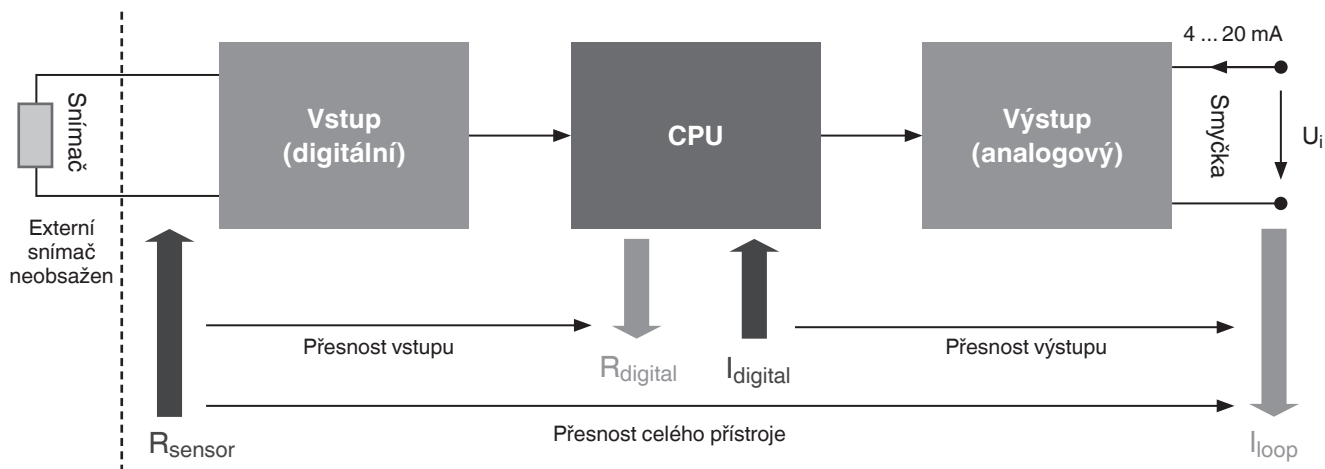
Snímač

Externí snímač neobsažen

Vstup (digitální)

CPU

Výstup (analogový)

4 ... 20 mA

Smyčka

$U_i$

Přesnost vstupu

$R_{digital}$

$I_{digital}$

Přesnost výstupu

$R_{sensor}$

Přesnost celého přístroje

$I_{loop}$